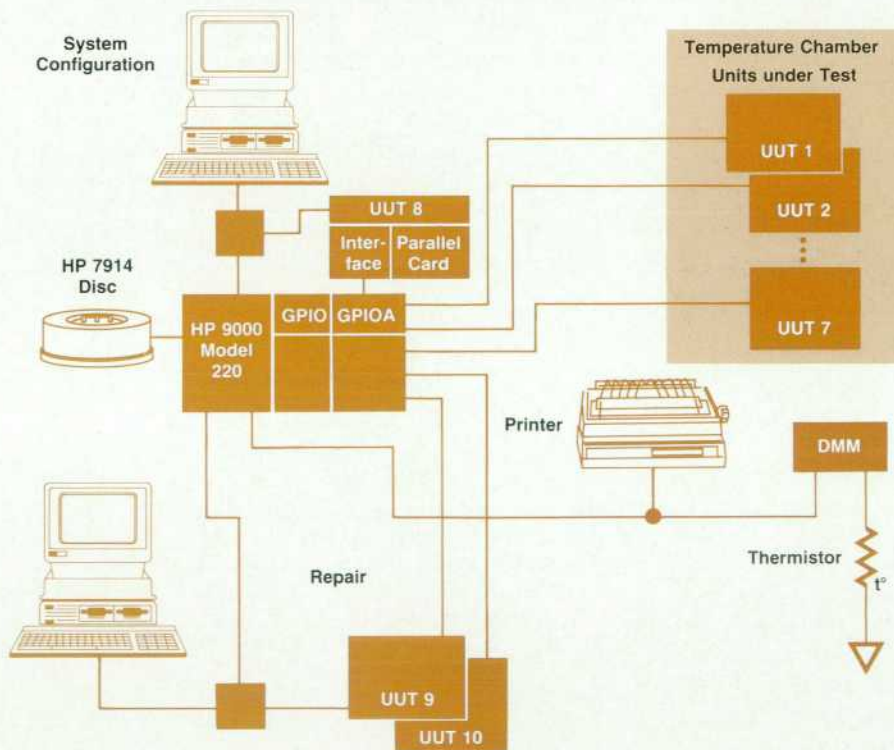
System Configuration

Temperature Chamber

Units under Test

UUT 1

UUT 2

UUT 7

UUT 8

Interface

Parallel Card

HP 7914 Disc

HP 9000 Model 220

GPIO

GPIOA

Printer

DMM

Thermistor

t°

Repair

UUT 9

UUT 10